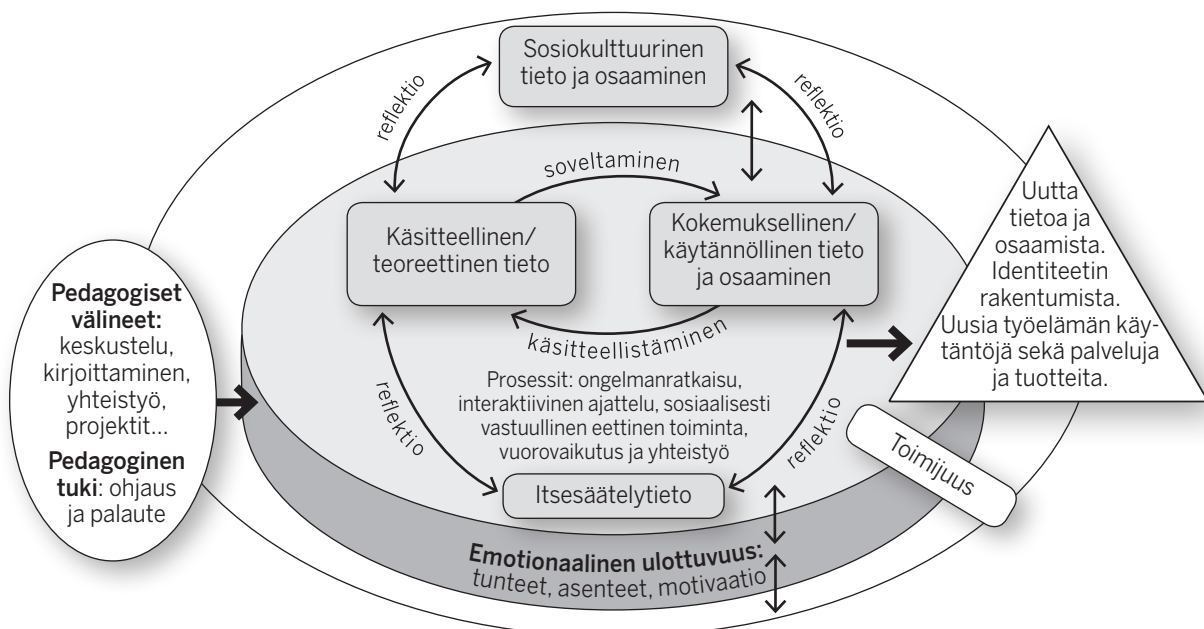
Sosiokulttuurinen tieto ja osaaminen

reflektio

reflektio

soveltaminen

Käsitteellinen/ teoreettinen tieto

Kokemuksellinen/ käytännöllinen tieto ja osaaminen

Uutta tietoa ja osaamista. Identiteetin rakentumista. Uusia työelämän käytäntöjä sekä palveluja ja tuotteita.

Pedagogiset välineet: keskustelu, kirjoittaminen, yhteistyö, projektit...

Pedagoginen tuki: ohjaus ja palaute

käsitteellistäminen

reflektio

Prosessit: ongelmanratkaisu, interaktiivinen ajattelu, sosiaalisesti vastuullinen eettinen toiminta, vuorovaikutus ja yhteistyö

reflektio

Toimijuus

Itsesäätelytieto

Emotionaalinen ulottuvuus: tunteet, asenteet, motivaatio